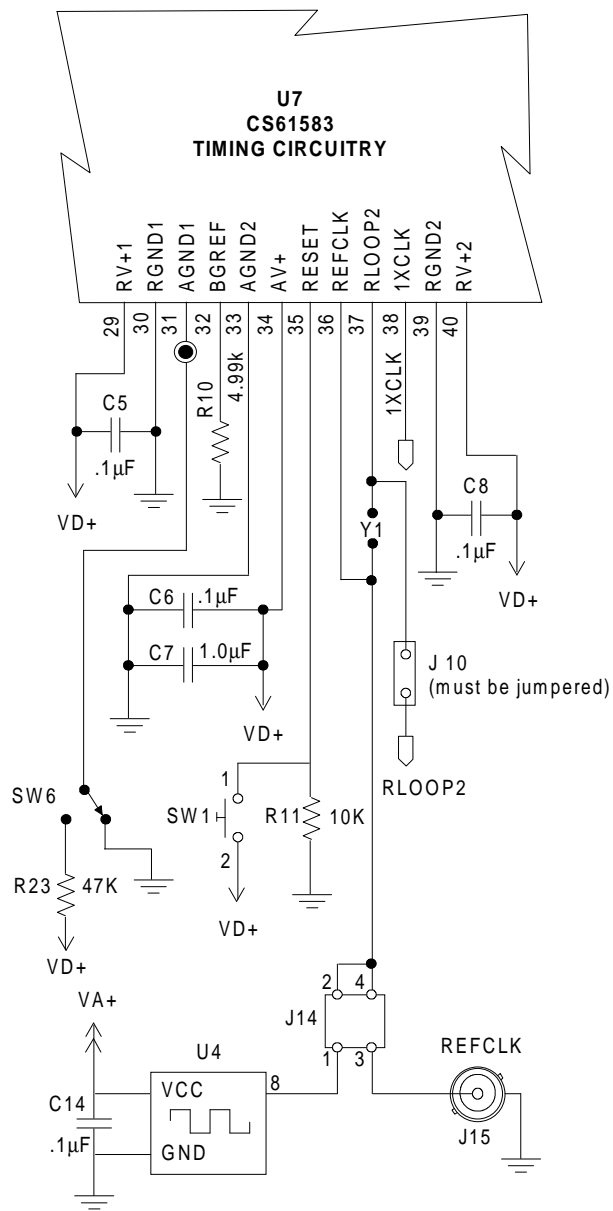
U7
CS61583
TIMING CIRCUITRY

RV+1 RGND1 AGND1 BGREF AGND2 AV+ RESET REFCLK RLOOP2 1XCLK RGND2 RV+2

29 30 31 32 33 34 35 36 37 38 39 40

C5
.1μF
VD+

R10
4.99k

1XCLK

Y1

C8
.1μF
VD+

C6 .1μF
C7 1.0μF
VD+

J 10
(must be jumpered)

RLOOP2

SW6
R23 47K
VD+

1
SW1
2
VD+

R11 10K

VA+
U4
VCC
GND
8
C14
.1μF

2 4
J14
1 3

REFCLK
J15